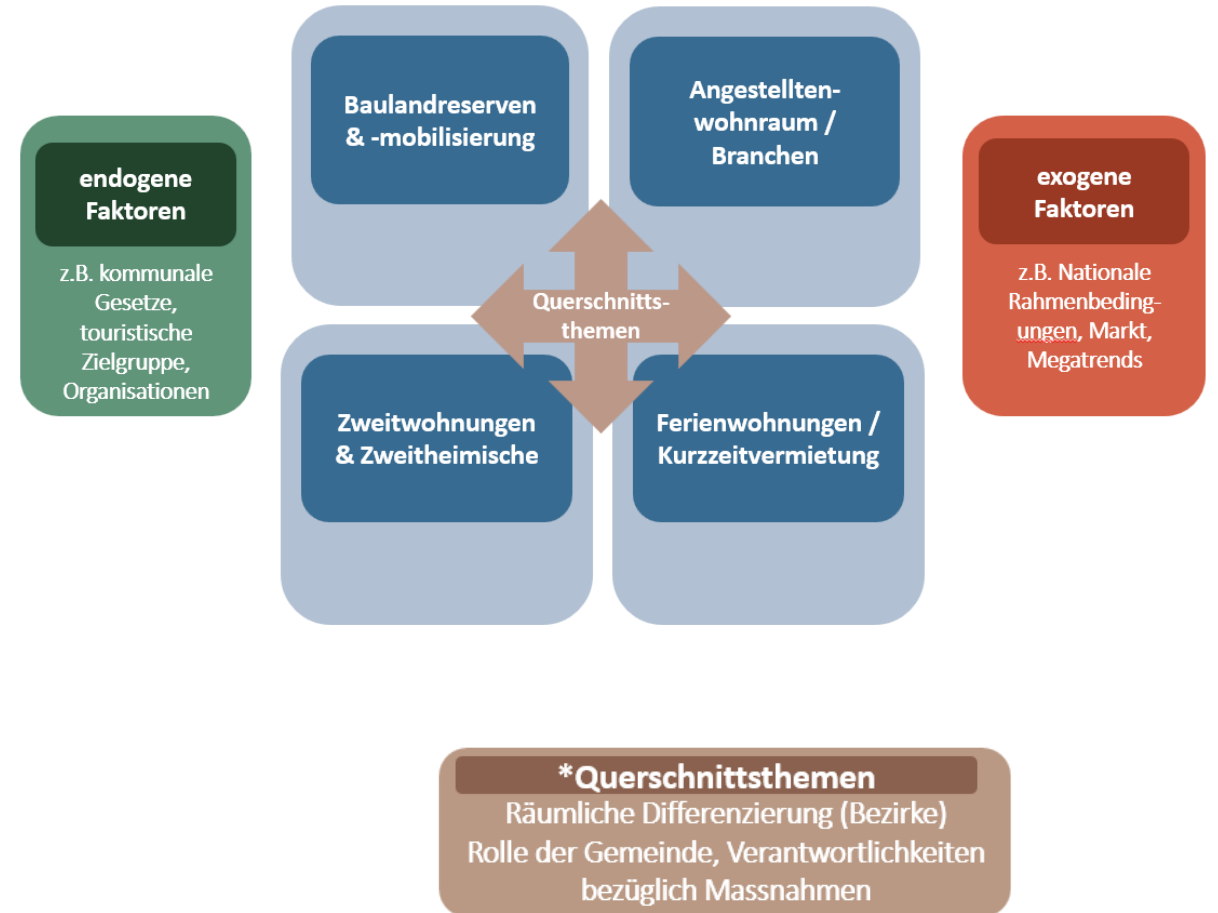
endogene Faktoren

z.B. kommunale Gesetze, touristische Zielgruppe, Organisationen

Baulandreserven & -mobilisierung

Angestellten-wohnraum / Branchen

Querschnitts-themen

Zweitwohnungen & Zweitheimische

Ferienwohnungen / Kurzzeitvermietung

exogene Faktoren

z.B. Nationale Rahmenbedingungen, Markt, Megatrends

*Querschnittsthemen
Räumliche Differenzierung (Bezirke)
Rolle der Gemeinde, Verantwortlichkeiten bezüglich Massnahmen